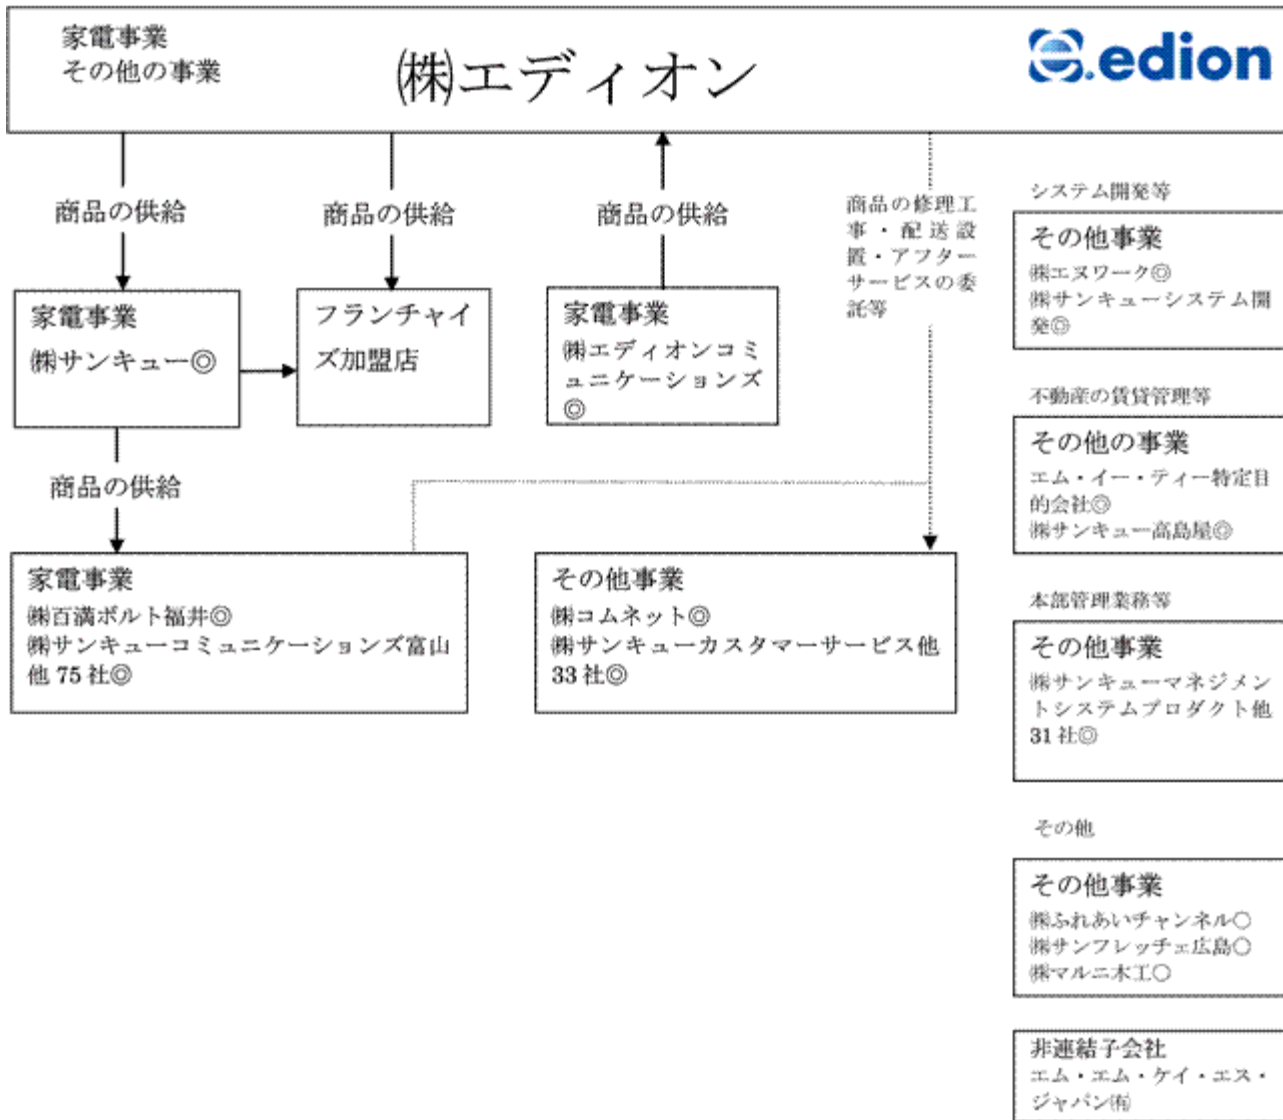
家電事業
その他の事業

㈱エディオン

edion

商品の供給

商品の供給

商品の供給

商品の修理工事・配送設置・アフターサービスの委託等

家電事業
㈱サンキュー◎

フランチャイズ加盟店

家電事業
㈱エディオンコミュニケーションズ◎

商品の供給

家電事業
㈱百満ボルト福井◎
㈱サンキューコミュニケーションズ富山他 75 社◎

その他事業
㈱コムネット◎
㈱サンキューカスタマーサービス他 33 社◎

システム開発等

その他事業
㈱エヌワーク◎
㈱サンキューシステム開発◎

不動産の賃貸管理等

その他の事業
エム・イー・ティー特定目的会社◎
㈱サンキュー高島屋◎

本部管理業務等

その他事業
㈱サンキューマネジメントシステムプロダクト他 31 社◎

その他

その他事業
㈱ふれあいチャンネル○
㈱サンフレッチェ広島○
㈱マルニ木工○

非連結子会社
エム・エム・ケイ・エス・ジャパン㈲